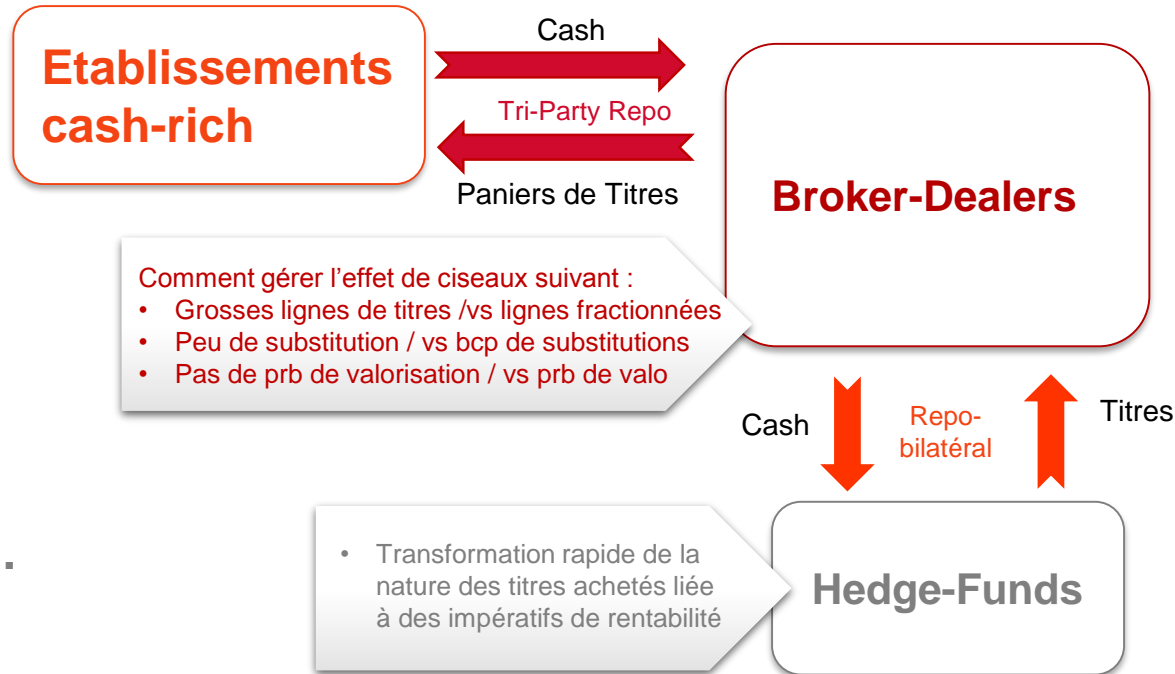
Etablissements cash-rich

Cash

Tri-Party Repo

Paniers de Titres

Broker-Dealers

Comment gérer l'effet de ciseaux suivant :
• Grosses lignes de titres /vs lignes fractionnées
• Peu de substitution / vs bcp de substitutions
• Pas de prb de valorisation / vs prb de valo

Cash

Repo-bilatéral

Titres

• Transformation rapide de la nature des titres achetés liée à des impératifs de rentabilité

Hedge-Funds